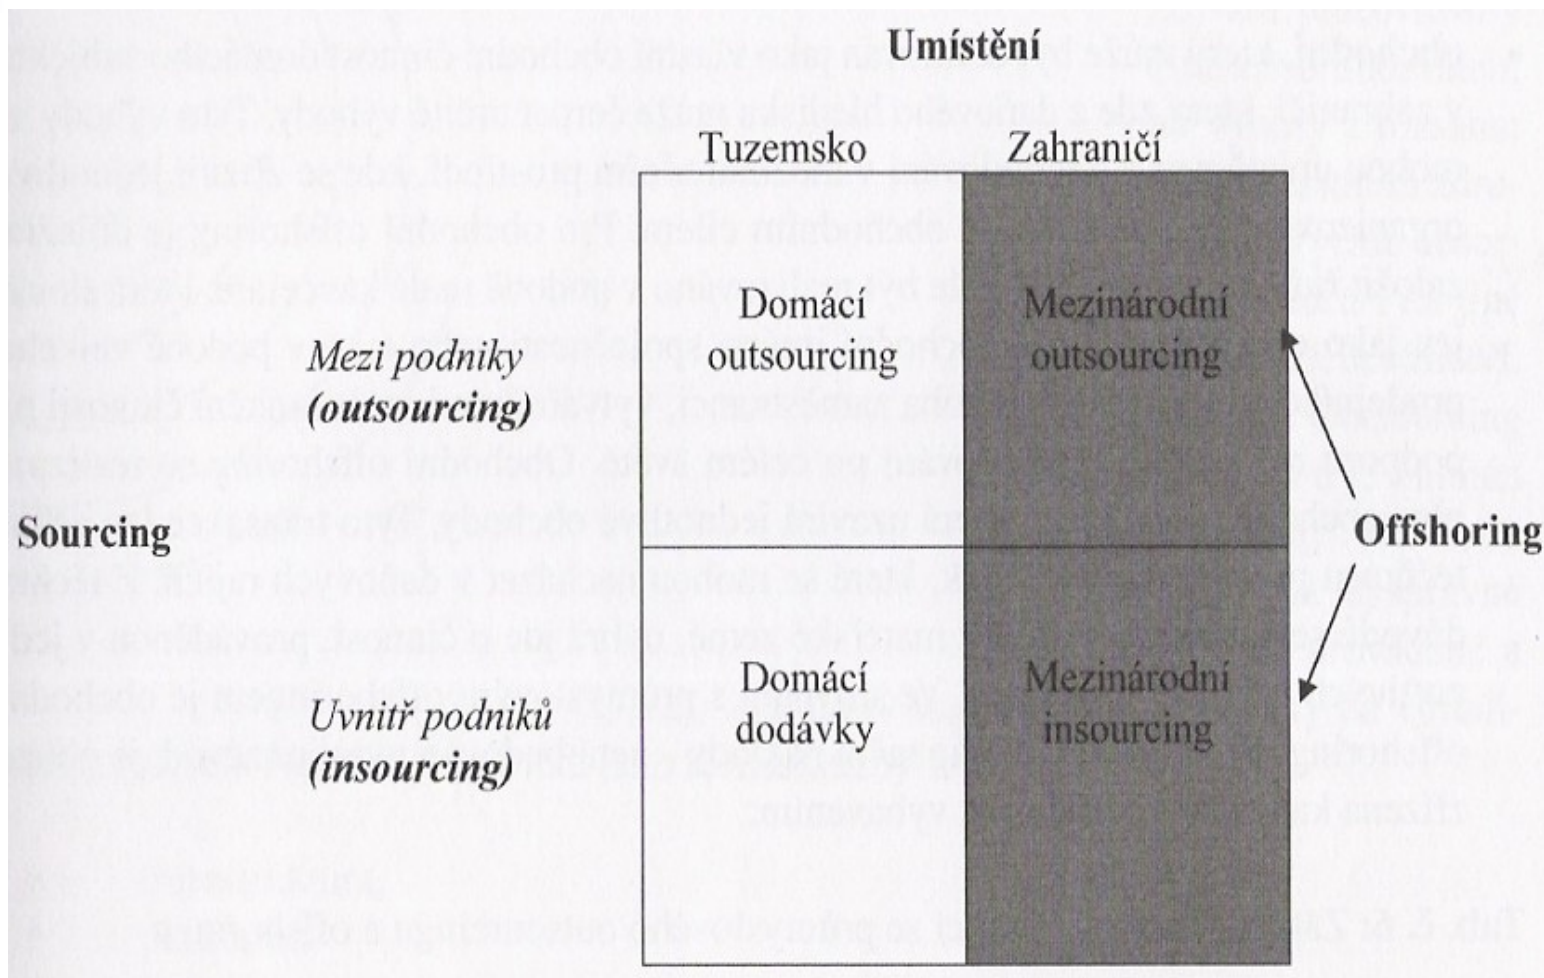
Umístění

| | Tuzemsko | Zahraničí |
|---|---|---|
| Mezi podniky (outsourcing) | Domácí outsourcing | Mezinárodní outsourcing |
| Uvnitř podniků (insourcing) | Domácí dodávky | Mezinárodní insourcing |

Sourcing

Offshoring